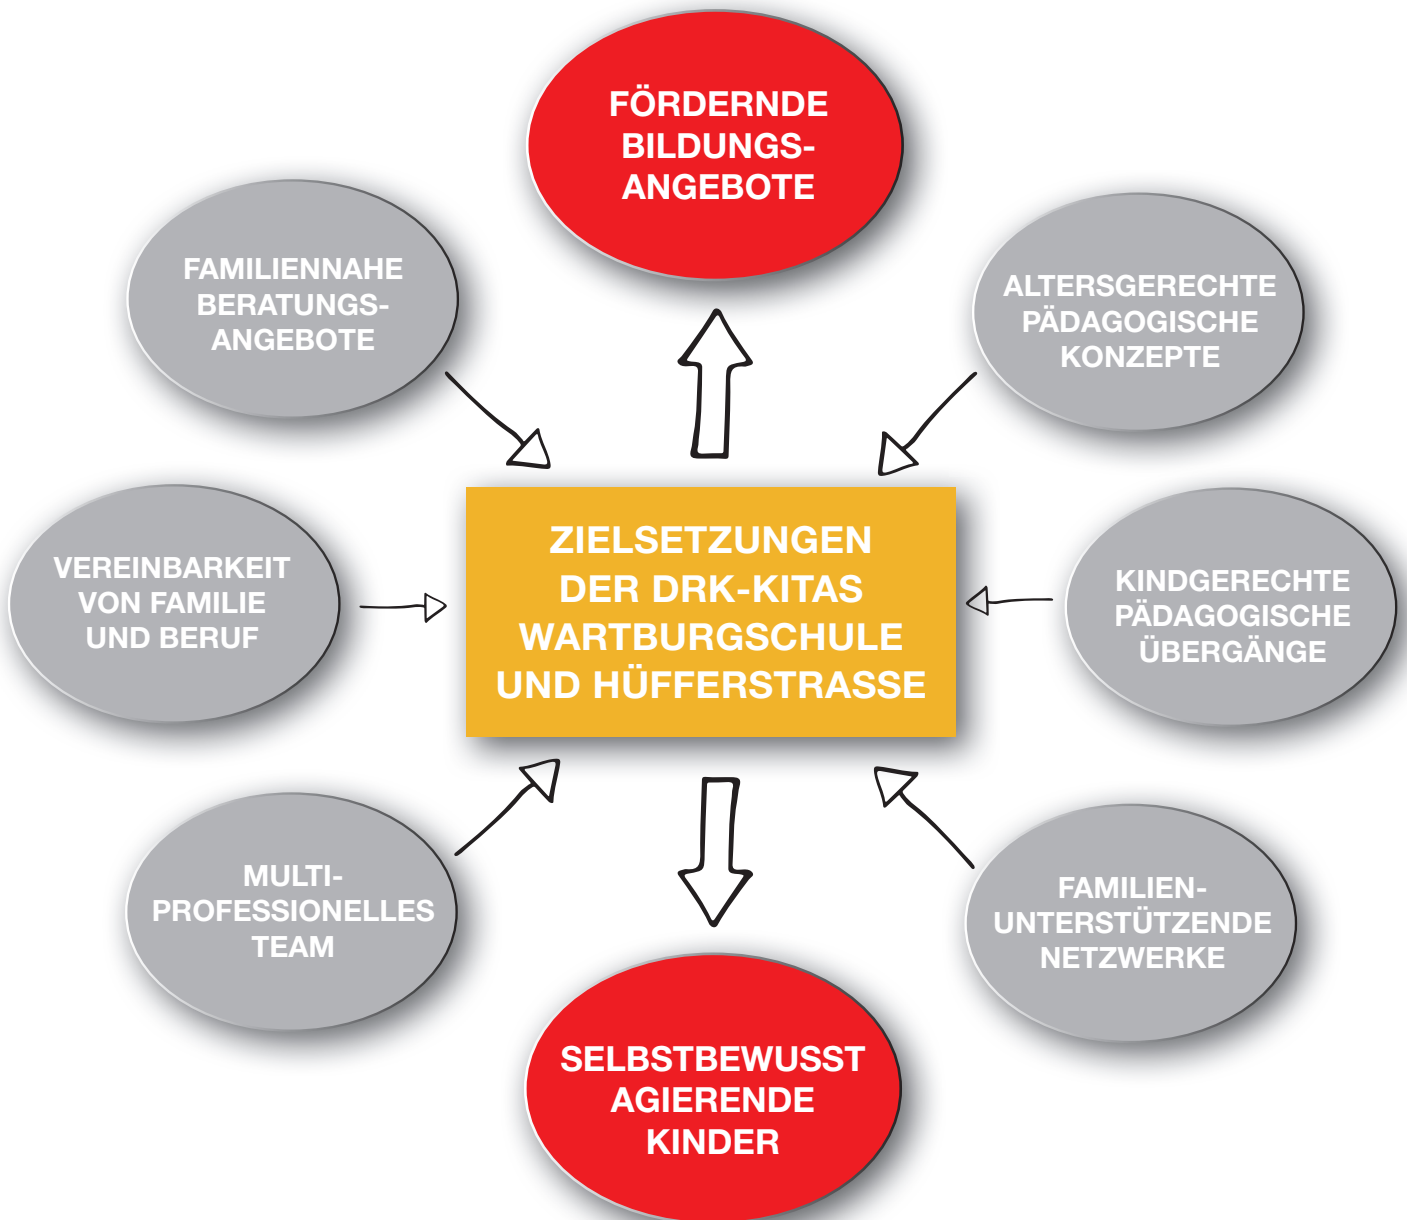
FÖRDERNDE BILDUNGSANGEBOTE

FAMILIENNAHE BERATUNGSANGEBOTE

ALTERSGERECHTE PÄDAGOGISCHE KONZEPTE

VEREINBARKEIT VON FAMILIE UND BERUF

ZIELSETZUNGEN DER DRK-KITAS WARTBURGSCHULE UND HÜFFERSTRASSE

KINDGERECHTE PÄDAGOGISCHE ÜBERGÄNGE

MULTIPROFESSIONELLES TEAM

FAMILIENUNTERSTÜTZENDE NETZWERKE

SELBSTBEWUSST AGIERENDE KINDER